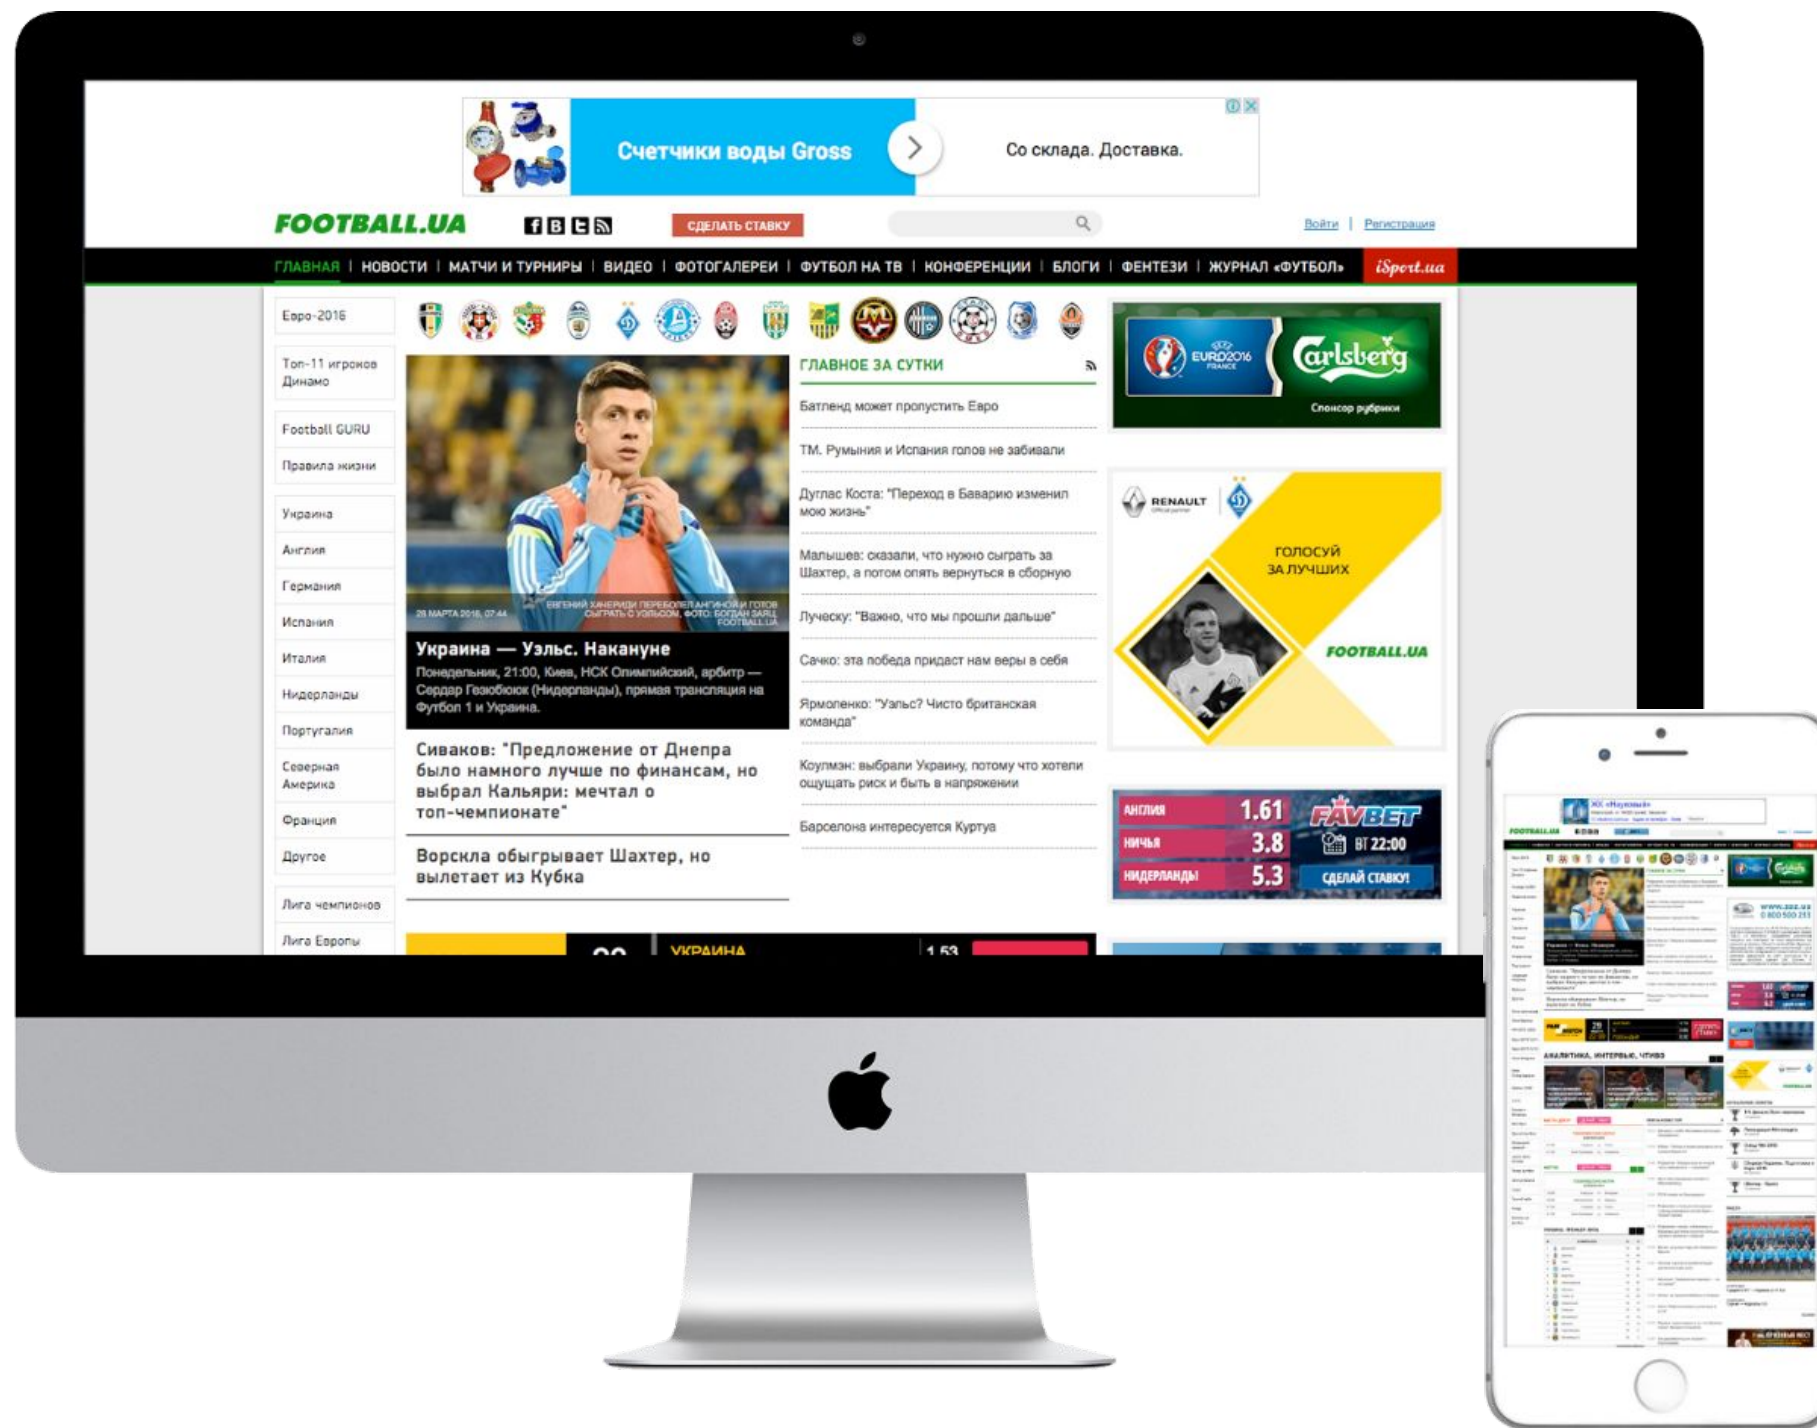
Счетчики воды Gross

Со склада. Доставка.

FOOTBALL.UA

СДЕЛАТЬ СТАВКУ

Войти | Регистрация

ГЛАВНАЯ | НОВОСТИ | МАТЧИ И ТУРНИРЫ | ВИДЕО | ФОТОГАЛЕРЕИ | ФУТБОЛ НА ТВ | КОНФЕРЕНЦИИ | БЛОГИ | ФЕНТЕЗИ | ЖУРНАЛ «ФУТБОЛ» | iSport.ua

Евро-2016

Топ-11 игроков Динамо

Football GURU

Правила жизни

Украина

Англия

Германия

Испания

Италия

Нидерланды

Португалия

Северная Америка

Франция

Другое

Лига чемпионов

Лига Европы

28 МАРТА 2016, 07:44

ЕВГЕНИЙ ХАЧЕРИДИ ПЕРЕБОЛЕЛ АНГИНОЙ И ГОТОВ СЫГРАТЬ С УЭЛЬСОМ. ФОТО: БОГДАН ЗАЯЦ, FOOTBALL.UA

Украина — Уэльс. Накануне

Понедельник, 21:00, Киев, НСК Олимпийский, арбитр — Сердар Гезюбюок (Нидерланды), прямая трансляция на Футбол 1 и Украина.

Сиваков: "Предложение от Днепра было намного лучше по финансам, но выбрал Кальяри: мечтал о топ-чемпионате"

Ворскла обыгрывает Шахтер, но вылетает из Кубка

ГЛАВНОЕ ЗА СУТКИ

Батленд может пропустить Евро

ТМ. Румыния и Испания голов не забивали

Дуглас Коста: "Переход в Баварию изменил мою жизнь"

Малышев: сказали, что нужно сыграть за Шахтер, а потом опять вернуться в сборную

Луческу: "Важно, что мы прошли дальше"

Сачко: эта победа придаст нам веры в себя

Ярмоленко: "Уэльс? Чисто британская команда"

Коулмэн: выбрали Украину, потому что хотели ощущать риск и быть в напряжении

Барселона интересуется Куртуа

УКРАИНА

1.53

EURO2016 FRANCE

Carlsberg

Спонсор рубрики

RENAULT

ГОЛОСУЙ ЗА ЛУЧШИХ

FOOTBALL.UA

АНГЛИЯ 1.61

НИЧЬЯ 3.8

НИДЕРЛАНДЫ 5.3

FAVBET

ВТ 22:00

СДЕЛАЙ СТАВКУ!

АНАЛИТИКА, ИНТЕРВЬЮ, ЧТИВО